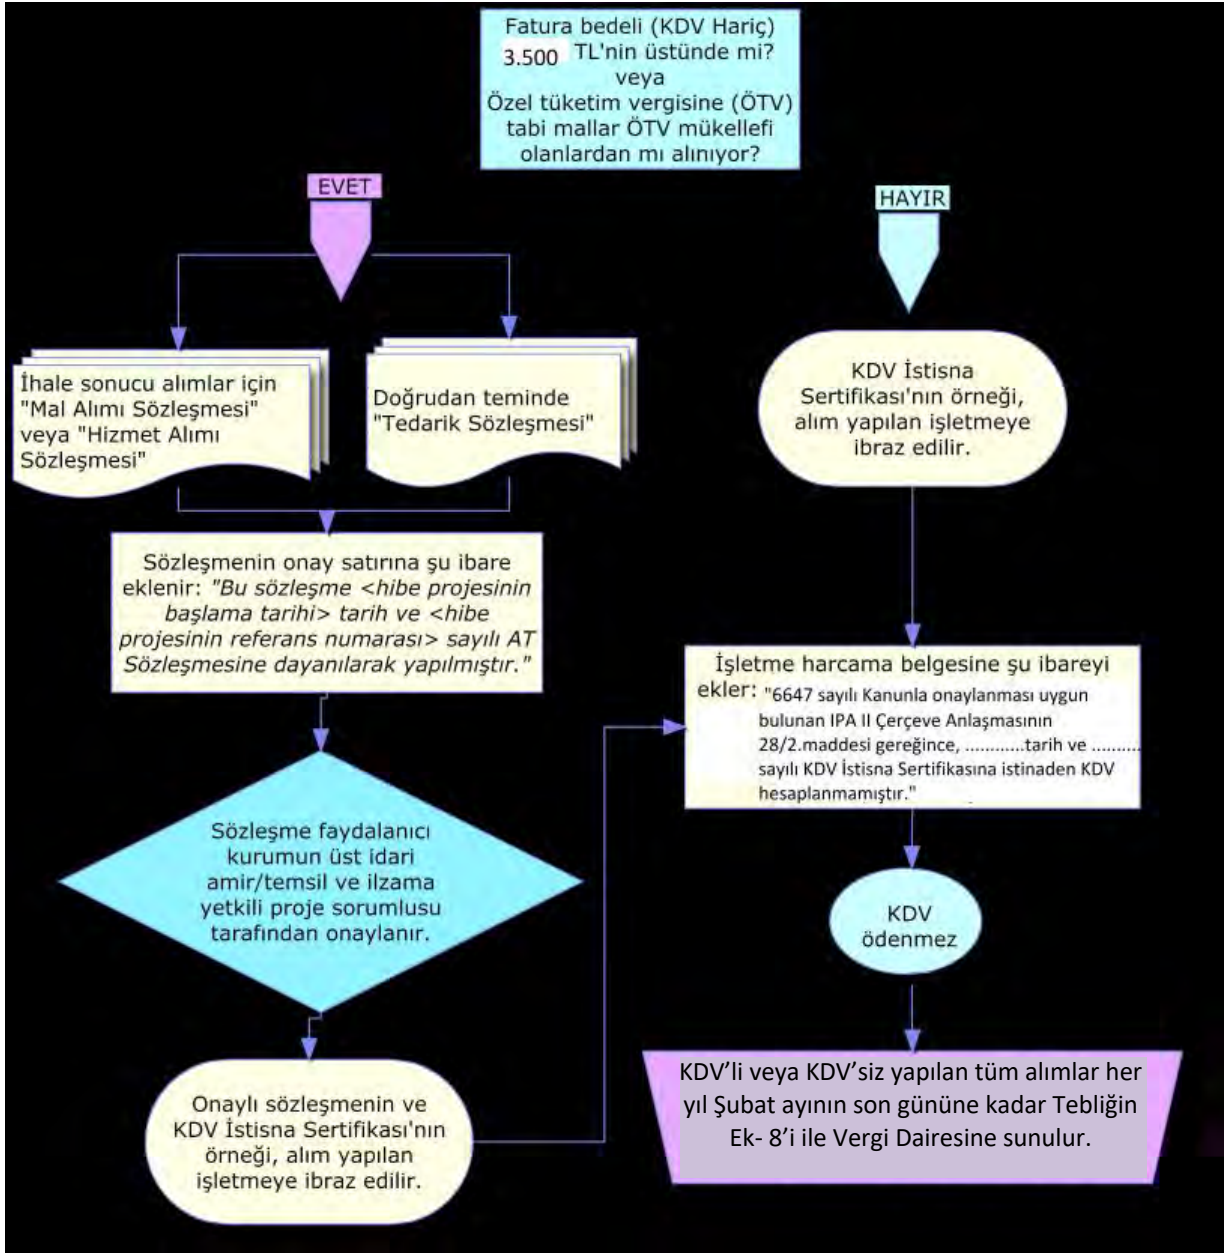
Fatura bedeli (KDV Hariç) 3.500 TL'nin üstünde mi? veya Özel tüketim vergisine (ÖTV) tabi mallar ÖTV mükellefi olanlardan mı alınıyor?

EVET

HAYIR

İhale sonucu alımlar için "Mal Alımı Sözleşmesi" veya "Hizmet Alımı Sözleşmesi"

Doğrudan teminde "Tedarik Sözleşmesi"

Sözleşmenin onay satırına şu ibare eklenir: "Bu sözleşme <hibe projesinin başlama tarihi> tarih ve <hibe projesinin referans numarası> sayılı AT Sözleşmesine dayanılarak yapılmıştır."

Sözleşme faydalanıcı kurumun üst idari amir/temsil ve ilzama yetkili proje sorumlusu tarafından onaylanır.

Onaylı sözleşmenin ve KDV İstisna Sertifikası'nın örneği, alım yapılan işletmeye ibraz edilir.

KDV İstisna Sertifikası'nın örneği, alım yapılan işletmeye ibraz edilir.

İşletme harcama belgesine şu ibareyi ekler: "6647 sayılı Kanunla onaylanması uygun bulunan IPA II Çerçeve Anlaşmasının 28/2.maddesi gereğince, ............tarih ve ......... sayılı KDV İstisna Sertifikasına istinaden KDV hesaplanmamıştır."

KDV ödenmez

KDV'li veya KDV'siz yapılan tüm alımlar her yıl Şubat ayının son gününe kadar Tebliğin Ek- 8'i ile Vergi Dairesine sunulur.